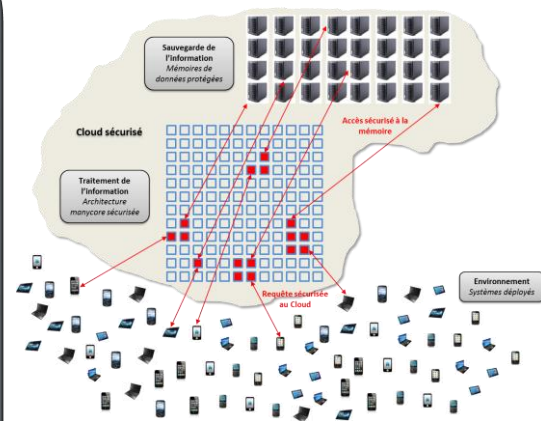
Sauvegarde de l'information
Mémoires de données protégées

Cloud sécurisé

Accès sécurisé à la mémoire

Traitement de l'information
Architecture manycore sécurisée

Requête sécurisée au Cloud

Environnement
Systèmes déployés